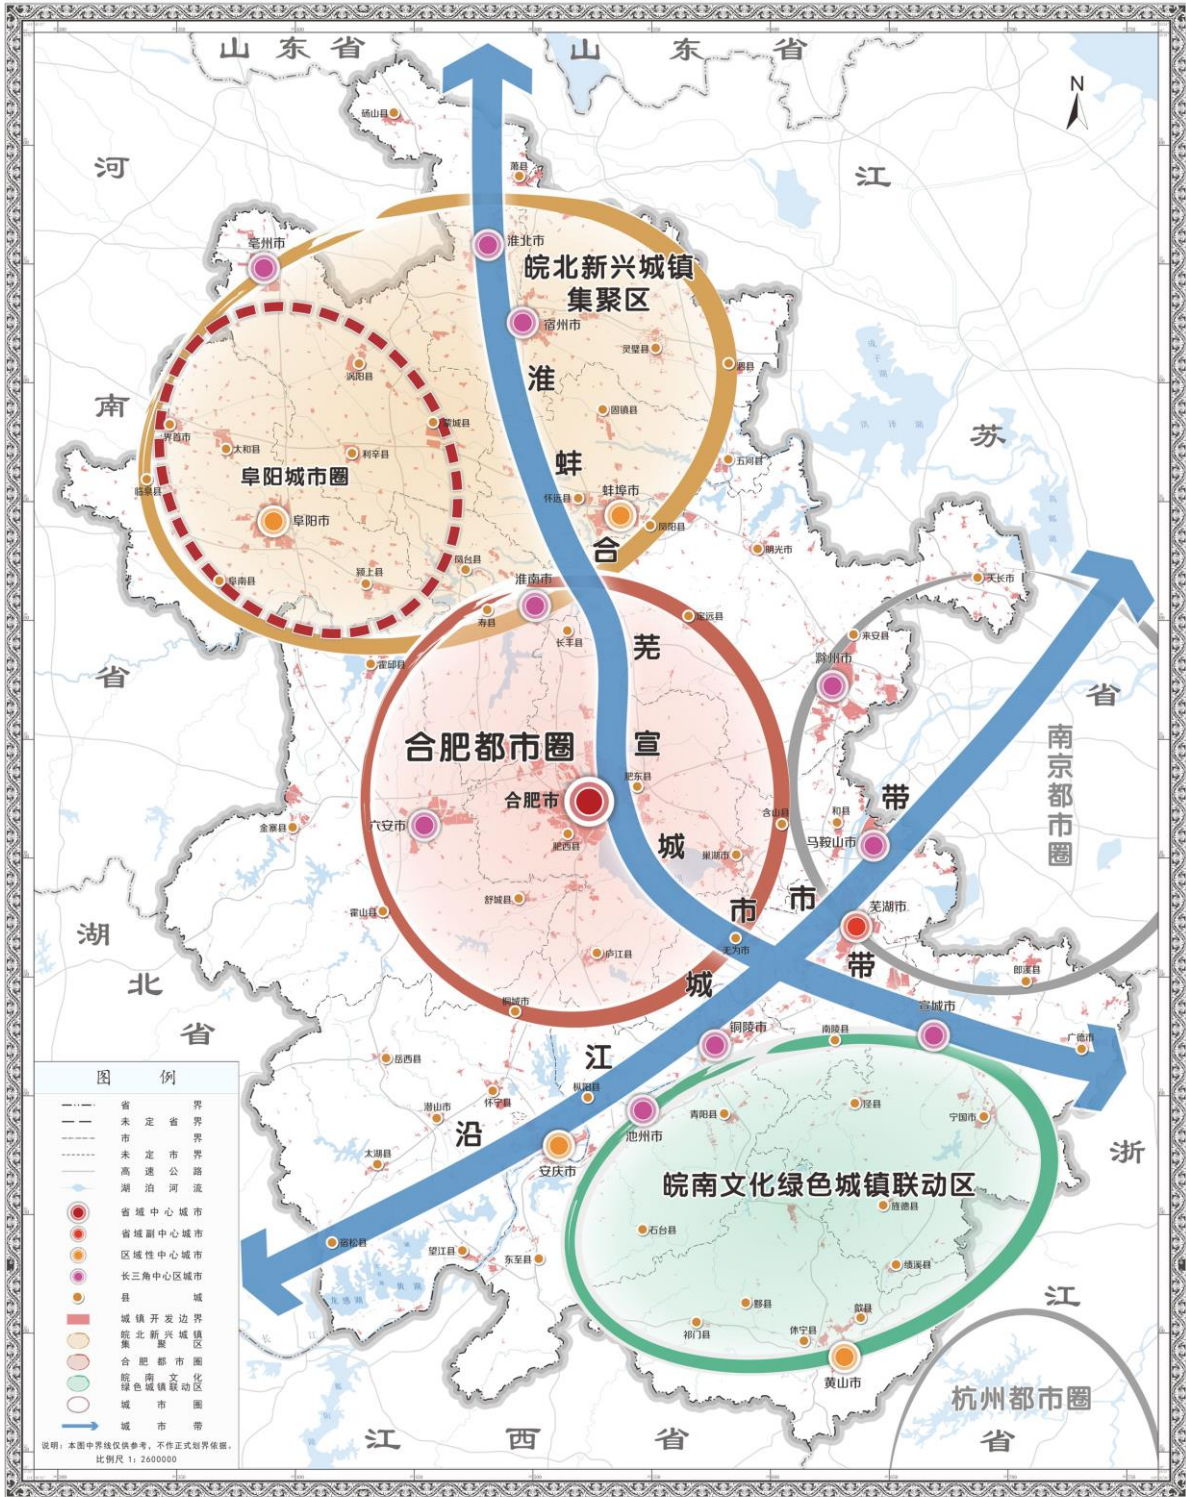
山东省

山东省

河南省

江苏省

湖北省

浙江省

江西省

N

砀山县

萧县

淮北市

亳州市

皖北新兴城镇集聚区

宿州市

灵璧县

泗县

涡阳县

蒙城县

固镇县

五河县

界首市

太和县

利辛县

临泉县

阜阳城市圈

怀远县

蚌埠市

阜阳市

凤阳县

明光市

凤台县

颍上县

阜南县

淮南市

定远县

天长市

寿县

长丰县

来安县

霍邱县

滁州市

淮蚌合芜宣城市带

合肥都市圈

肥东县

合肥市

六安市

全椒县

含山县

和县

肥西县

马鞍山市

金寨县

巢湖市

舒城县

芜湖市

霍山县

无为市

庐江县

郎溪县

宣城市

沿江城市带

桐城市

铜陵市

南陵县

广德市

岳西县

枞阳县

泾县

怀宁县

潜山市

青阳县

宁国市

池州市

太湖县

安庆市

皖南文化绿色城镇联动区

旌德县

石台县

宿松县

望江县

东至县

绩溪县

黟县

歙县

祁门县

休宁县

黄山市

南京都市圈

杭州都市圈

图例

省界

未定省界

市界

未定市界

高速公路

湖泊河流

省域中心城市

省域副中心城市

区域性中心城市

长三角中心区城市

县城

城镇开发边界

皖北新兴城镇集聚区

合肥都市圈

皖南文化绿色城镇联动区

城市圈

城市带

说明：本图中界线仅供参考，不作正式划界依据。

比例尺 1：2600000